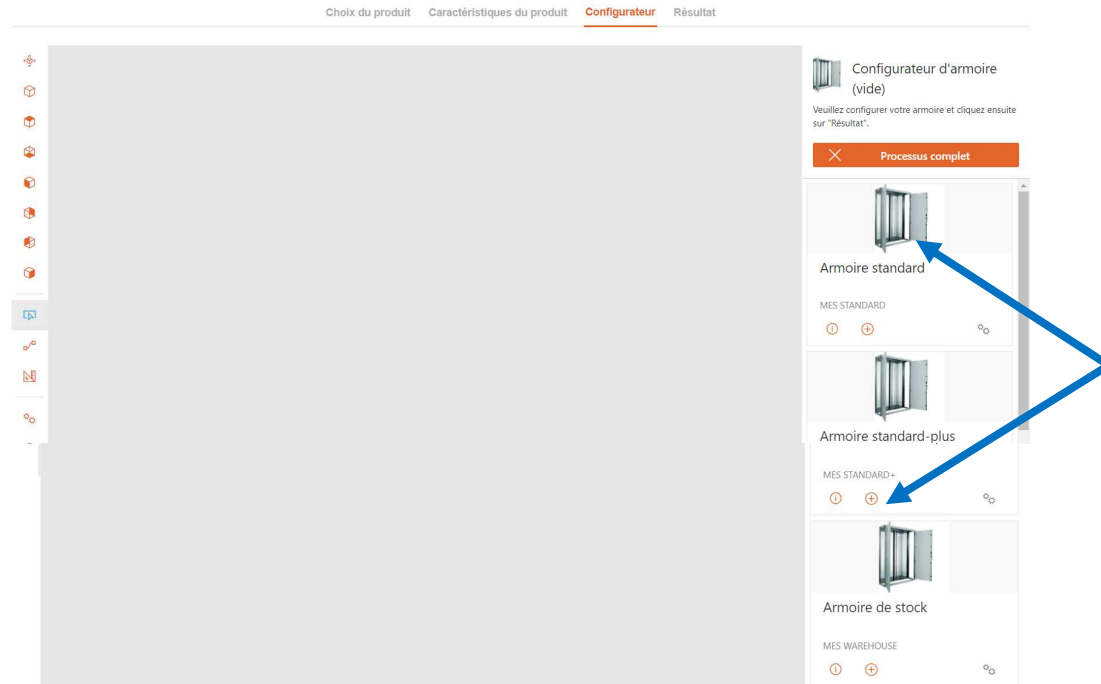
Choix du produit Caractéristiques du produit Configurateur Résultat

Configurateur d'armoire (vide)

Veuillez configurer votre armoire et cliquez ensuite sur "Résultat".

Processus complet

Armoire standard

MES STANDARD

Armoire standard-plus

MES STANDARD+

Armoire de stock

MES WAREHOUSE